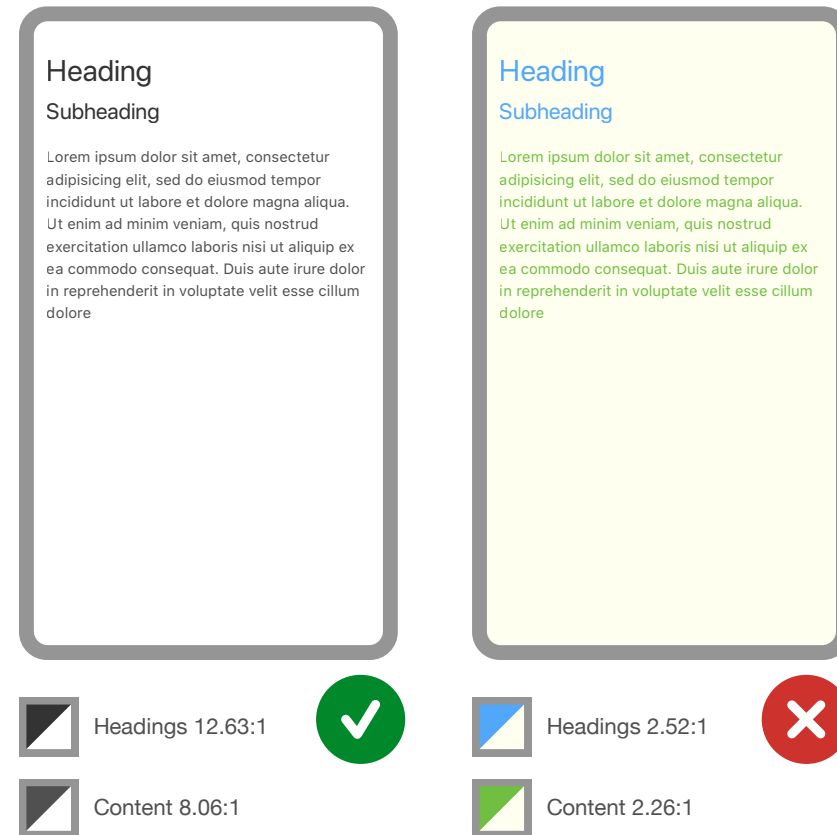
Heading

Subheading

Lorem ipsum dolor sit amet, consectetur adipisicing elit, sed do eiusmod tempor incididunt ut labore et dolore magna aliqua. Ut enim ad minim veniam, quis nostrud exercitation ullamco laboris nisi ut aliquip ex ea commodo consequat. Duis aute irure dolor in reprehenderit in voluptate velit esse cillum dolore

Headings 12.63:1

Content 8.06:1

Heading

Subheading

Lorem ipsum dolor sit amet, consectetur adipisicing elit, sed do eiusmod tempor incididunt ut labore et dolore magna aliqua. Ut enim ad minim veniam, quis nostrud exercitation ullamco laboris nisi ut aliquip ex ea commodo consequat. Duis aute irure dolor in reprehenderit in voluptate velit esse cillum dolore

Headings 2.52:1

Content 2.26:1